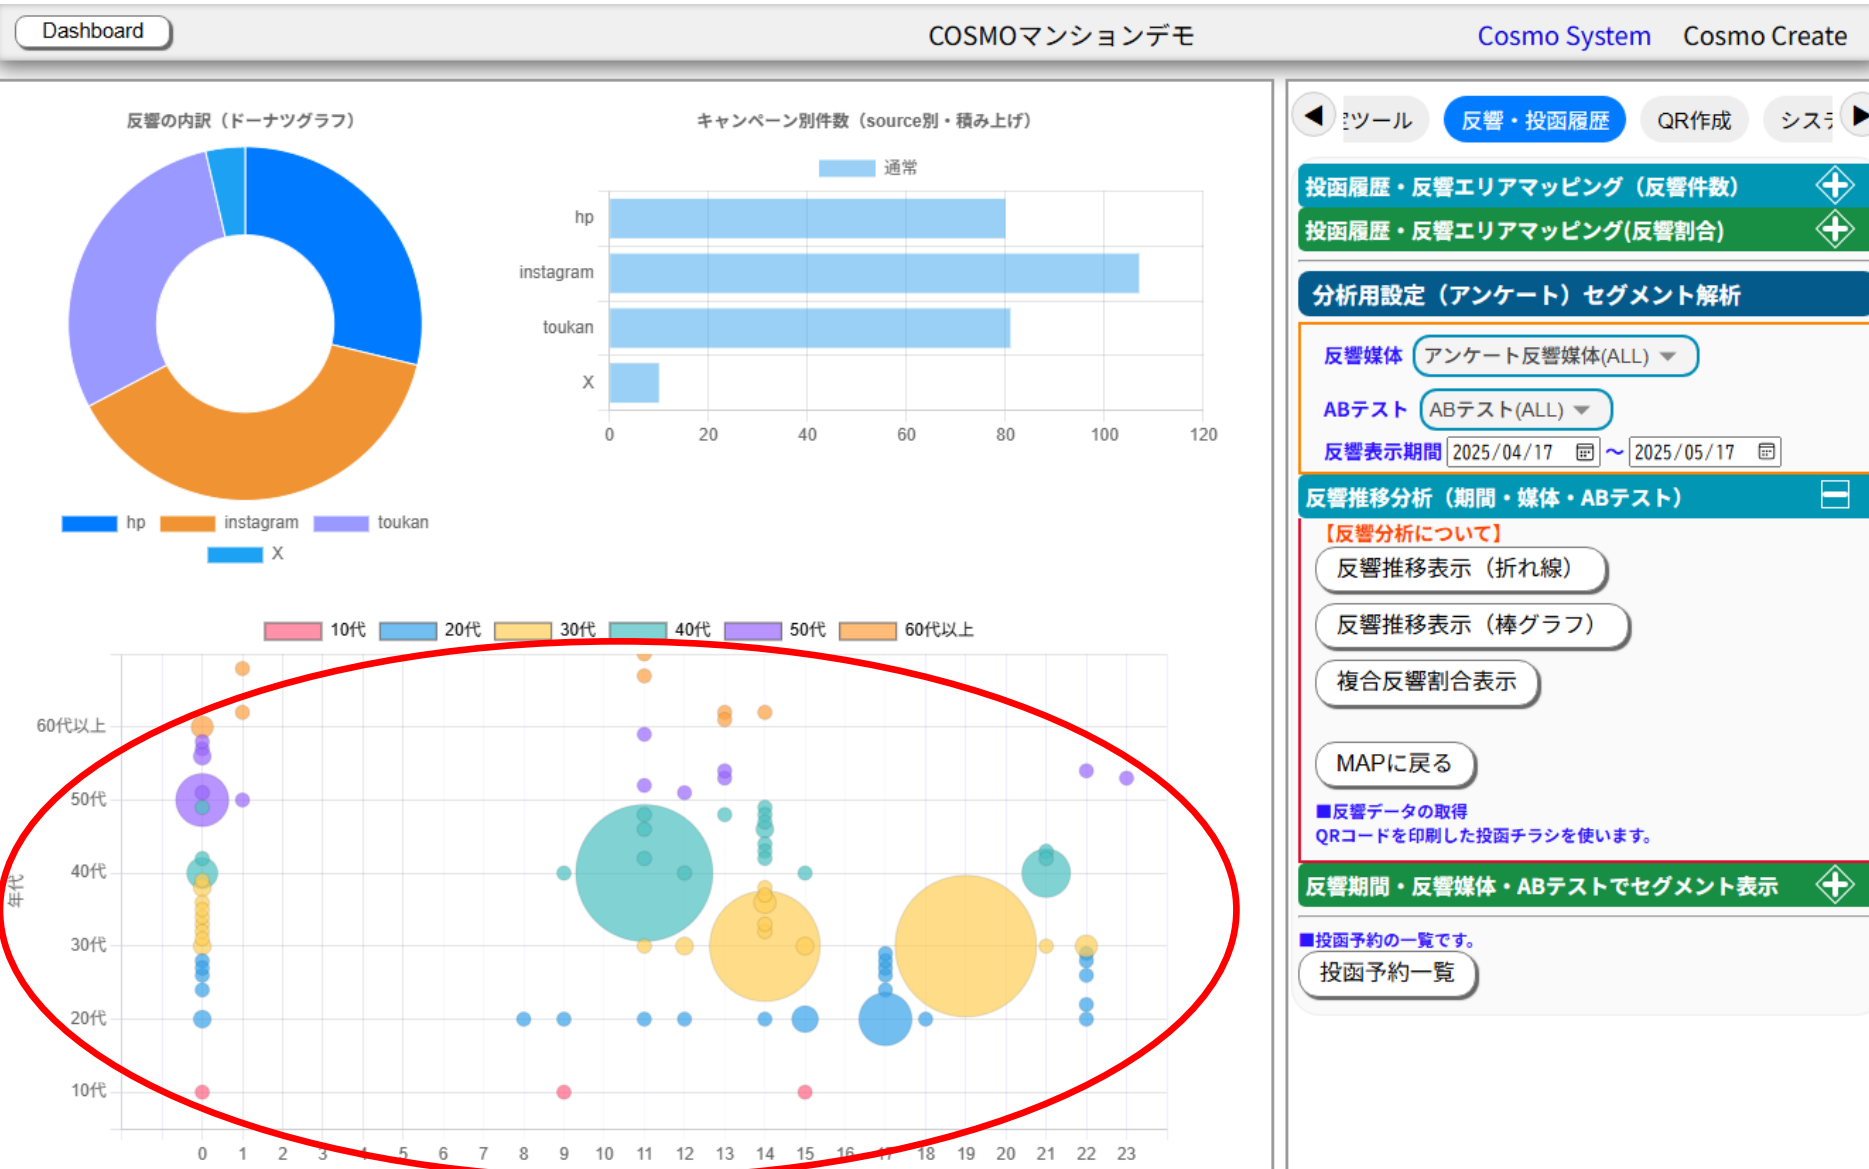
Dashboard

COSMOマンションデモ

Cosmo System Cosmo Create

反響の内訳（ドーナツグラフ）

hp instagram toukan X

キャンペーン別件数（source別・積み上げ）

通常

hp
instagram
toukan
X

0 20 40 60 80 100 120

10代 20代 30代 40代 50代 60代以上

60代以上
50代
40代
30代
20代
10代

年代

0 1 2 3 4 5 6 7 8 9 10 11 12 13 14 15 16 17 18 19 20 21 22 23

ツール 反響・投函履歴 QR作成 シス

投函履歴・反響エリアマッピング（反響件数）

投函履歴・反響エリアマッピング(反響割合)

分析用設定（アンケート）セグメント解析

反響媒体 アンケート反響媒体(ALL)

ABテスト ABテスト(ALL)

反響表示期間 2025/04/17 ～ 2025/05/17

反響推移分析（期間・媒体・ABテスト）

【反響分析について】

反響推移表示（折れ線）

反響推移表示（棒グラフ）

複合反響割合表示

MAPに戻る

■反響データの取得
QRコードを印刷した投函チラシを使います。

反響期間・反響媒体・ABテストでセグメント表示

■投函予約の一覧です。

投函予約一覧